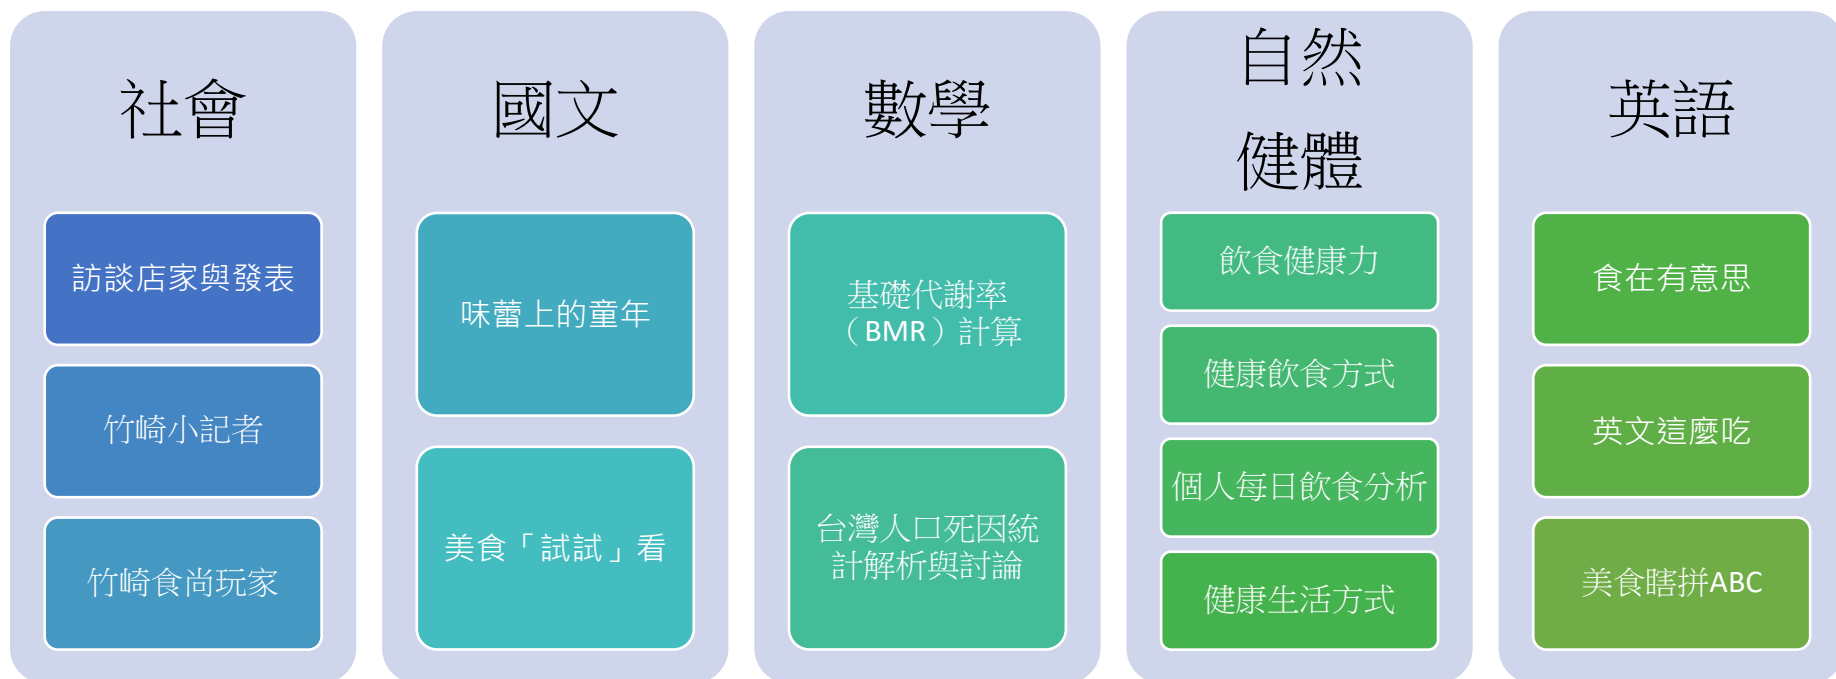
社會

訪談店家與發表

竹崎小記者

竹崎食尚玩家

國文

味蕾上的童年

美食「試試」看

數學

基礎代謝率（BMR）計算

台灣人口死因統計解析與討論

自然健體

飲食健康力

健康飲食方式

個人每日飲食分析

健康生活方式

英語

食在有意思

英文這麼吃

美食瞎拼ABC